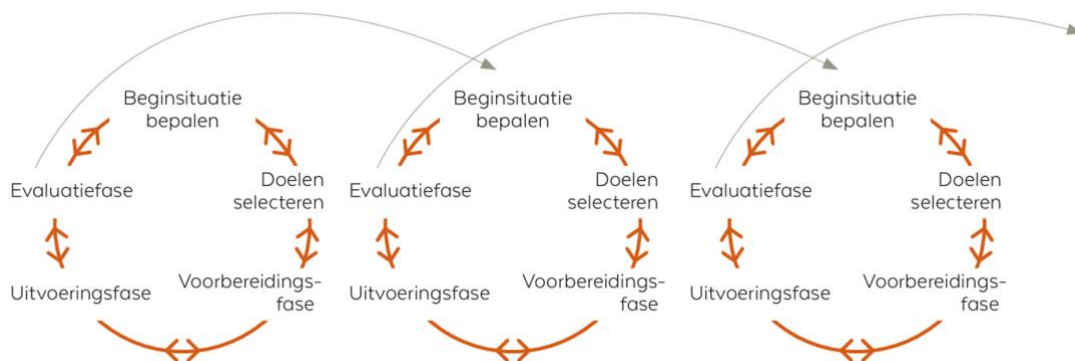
Beginsituatie bepalen

Evaluatiefase

Doelen selecteren

Uitvoeringsfase

Voorbereidingsfase

Beginsituatie bepalen

Evaluatiefase

Doelen selecteren

Uitvoeringsfase

Voorbereidingsfase

Beginsituatie bepalen

Evaluatiefase

Doelen selecteren

Uitvoeringsfase

Voorbereidingsfase